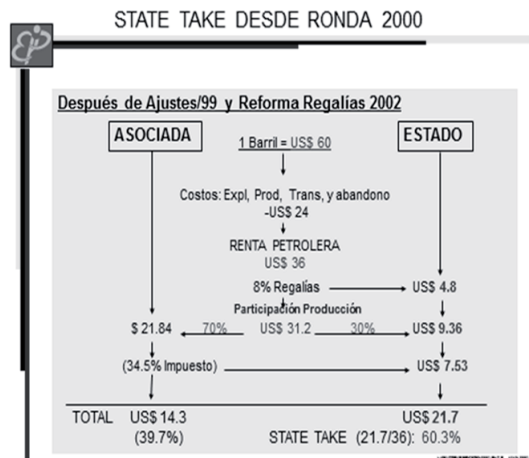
STATE TAKE DESDE RONDA 2000

Después de Ajustes/99 y Reforma Regalías 2002

ASOCIADA

1 Barril = US$ 60

ESTADO

Costos: Expl, Prod, Trans, y abandono -US$ 24

RENTA PETROLERA
US$ 36

8% Regalías

US$ 4.8

Participación Producción

$ 21.84

70%

US$ 31.2

30%

US$ 9.36

(34.5% Impuesto)

US$ 7.53

TOTAL US$ 14.3
(39.7%)

US$ 21.7
STATE TAKE (21.7/36): 60.3%